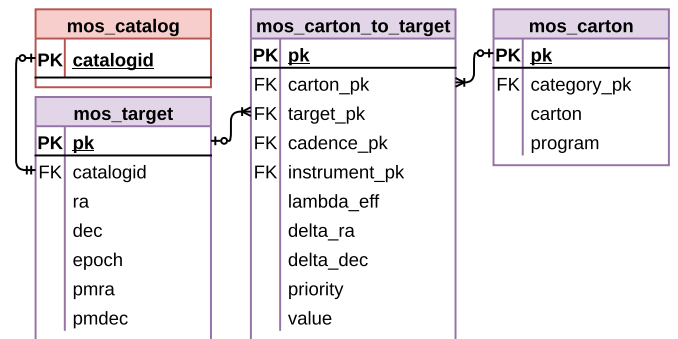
| mos_catalog | |
|---|---|
| PK | catalogid |

| mos_target | |
|---|---|
| PK | pk |
| FK | catalogid |
| | ra |
| | dec |
| | epoch |
| | pmra |
| | pmdec |

| mos_carton_to_target | |
|---|---|
| PK | pk |
| FK | carton_pk |
| FK | target_pk |
| FK | cadence_pk |
| FK | instrument_pk |
| | lambda_eff |
| | delta_ra |
| | delta_dec |
| | priority |
| | value |

| mos_carton | |
|---|---|
| PK | pk |
| FK | category_pk |
| | carton |
| | program |